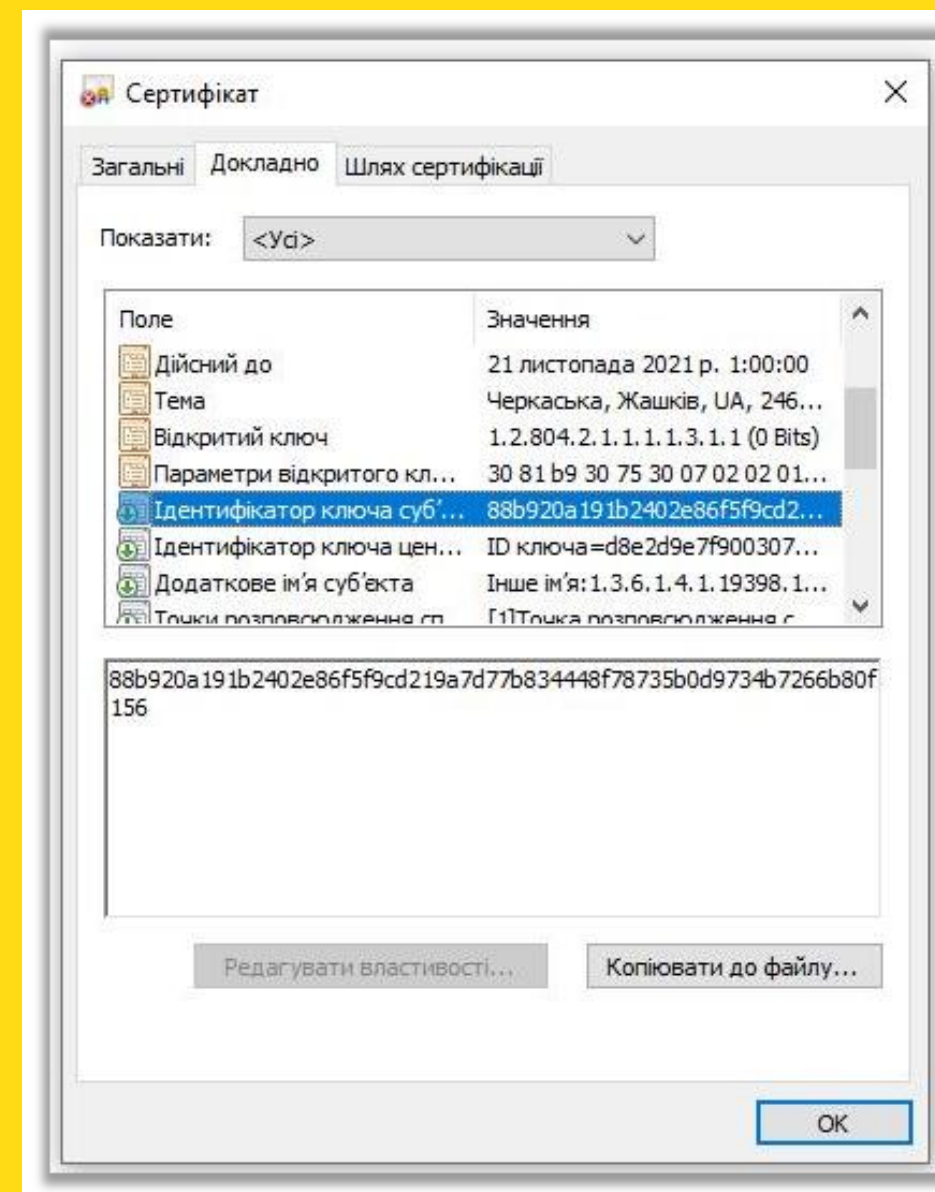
Сертифікат

Загальні | Докладно | Шлях сертифікації

Показати: <Усі>

| Поле | Значення |
|---|---|
| Дійсний до | 21 листопада 2021 р. 1:00:00 |
| Тема | Черкаська, Жашків, UA, 246... |
| Відкритий ключ | 1.2.804.2.1.1.1.1.3.1.1 (0 Bits) |
| Параметри відкритого кл... | 30 81 b9 30 75 30 07 02 02 01... |
| Ідентифікатор ключа суб'... | 88b920a191b2402e86f5f9cd2... |
| Ідентифікатор ключа цен... | ID ключа=d8e2d9e7f900307... |
| Додаткове ім'я суб'єкта | Інше ім'я:1.3.6.1.4.1.19398.1... |
| Точки розповсюдження сп... | [1]Точка розповсюдження с... |

88b920a191b2402e86f5f9cd219a7d77b834448f78735b0d9734b7266b80f156

Редагувати властивості...

Копіювати до файлу...

OK